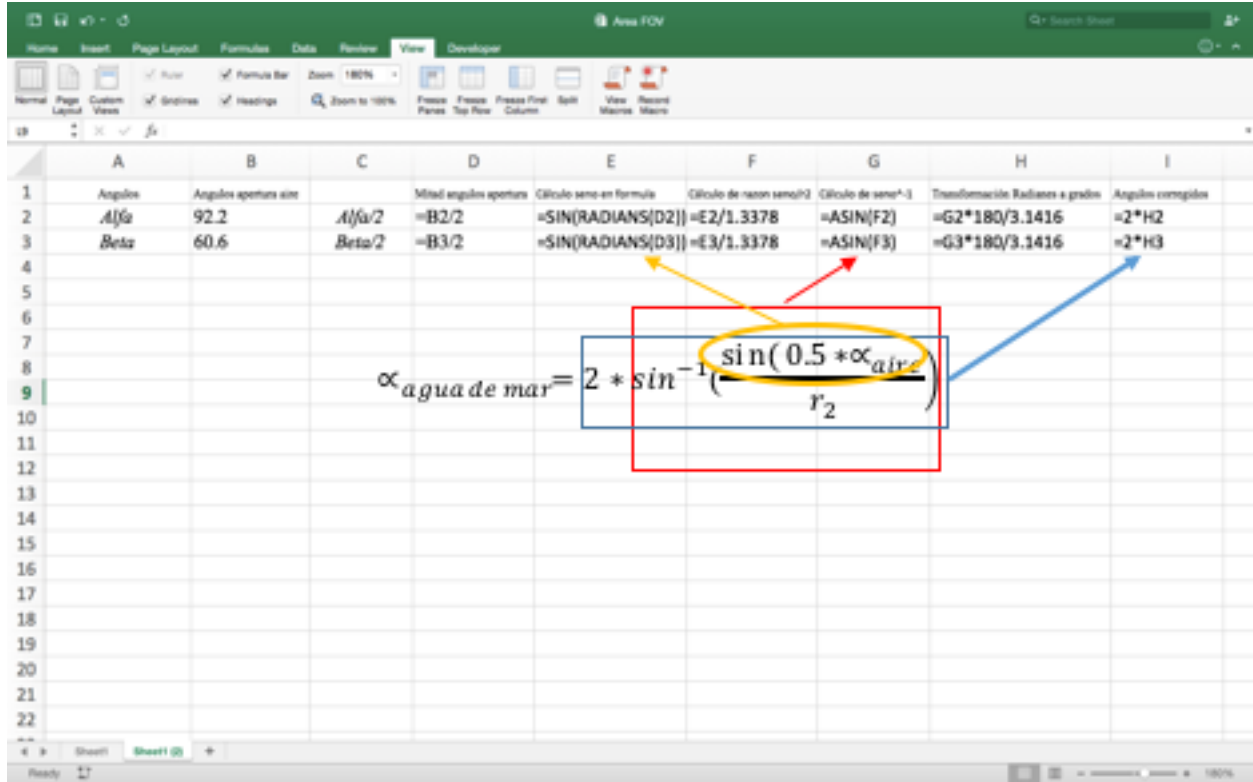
Area FOV

Search Sheet

Home Insert Page Layout Formulas Data Review View Developer

Normal Page Layout Custom Views Ruler Formula Bar Gridlines Headings Zoom 180% Zoom to 100% Freeze Panes Freeze Top Row Freeze First Column Split View Macros Record Macro

I9 fx

| | A | B | C | D | E | F | G | H | I |
|---|---|---|---|---|---|---|---|---|---|
| 1 | Angulos | Angulos apertura aire | | Mitad angulos apertura | Cálculo seno en formula | Cálculo de razon seno/r2 | Cálculo de seno^-1 | Transformación Radianes a grados | Angulos corregidos |
| 2 | Alfa | 92.2 | Alfa/2 | =B2/2 | =SIN(RADIANS(D2)) | =E2/1.3378 | =ASIN(F2) | =G2*180/3.1416 | =2*H2 |
| 3 | Beta | 60.6 | Beta/2 | =B3/2 | =SIN(RADIANS(D3)) | =E3/1.3378 | =ASIN(F3) | =G3*180/3.1416 | =2*H3 |
| 4 | | | | | | | | | |
| 5 | | | | | | | | | |
| 6 | | | | | | | | | |
| 7 | | | | | | | | | |
| 8 | | | | | | | | | |
| 9 | | | | | | | | | |
| 10 | | | | | | | | | |
| 11 | | | | | | | | | |
| 12 | | | | | | | | | |
| 13 | | | | | | | | | |
| 14 | | | | | | | | | |
| 15 | | | | | | | | | |
| 16 | | | | | | | | | |
| 17 | | | | | | | | | |
| 18 | | | | | | | | | |
| 19 | | | | | | | | | |
| 20 | | | | | | | | | |
| 21 | | | | | | | | | |
| 22 | | | | | | | | | |

$\propto_{agua\,de\,mar} = 2 * sin^{-1}(\frac{\sin(0.5 * \propto_{aire})}{r_2})$

Sheet1 Sheet1 (2) +

Ready 180%